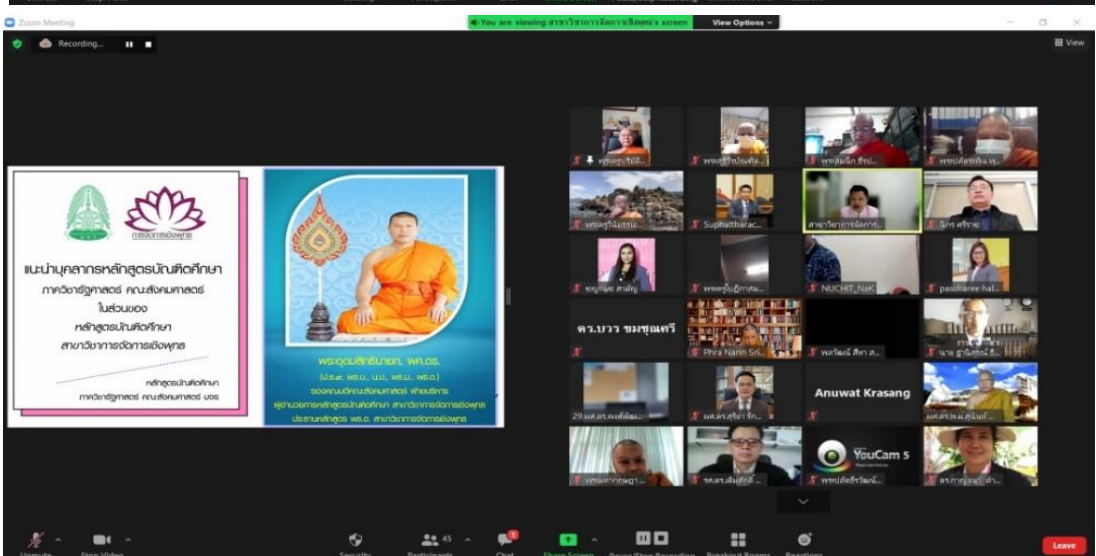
Zoom Meeting

You are viewing สาขาวิชาการจัดการเชิงพุทธ's screen

View Options

Recording...

View

การจัดการเชิงพุทธ

แนะนำบุคลากรหลักสูตรบัณฑิตศึกษา ภาควิชารัฐศาสตร์ คณะสังคมศาสตร์ ในส่วนของ หลักสูตรบัณฑิตศึกษา สาขาวิชาการจัดการเชิงพุทธ

หลักสูตรบัณฑิตศึกษา ภาควิชารัฐศาสตร์ คณะสังคมศาสตร์ มจร

พระอุดมสิทธินายก, พศ.ดร.

(ป.ธ.๙, พธ.บ., น.ม., พธ.ม., พธ.ด.)

รองคณบดีคณะสังคมศาสตร์ ฝ่ายบริหาร

ผู้อำนวยการหลักสูตรบัณฑิตศึกษา สาขาวิชาการจัดการเชิงพุทธ

ประธานหลักสูตร พธ.ด. สาขาวิชาการจัดการเชิงพุทธ

Suphattharac...

สาขาวิชาการจัดการ...

NUCHIT_NaK

passharee hal...

ดร.บวร ขมชุนศรี

Phra Narin Sri...

Anuwat Krasang

YouCam 5

Leave

Unmute

Stop Video

Security

Participants 45

Chat

Share Screen

Pause/Stop Recording

Breakout Rooms

Reactions